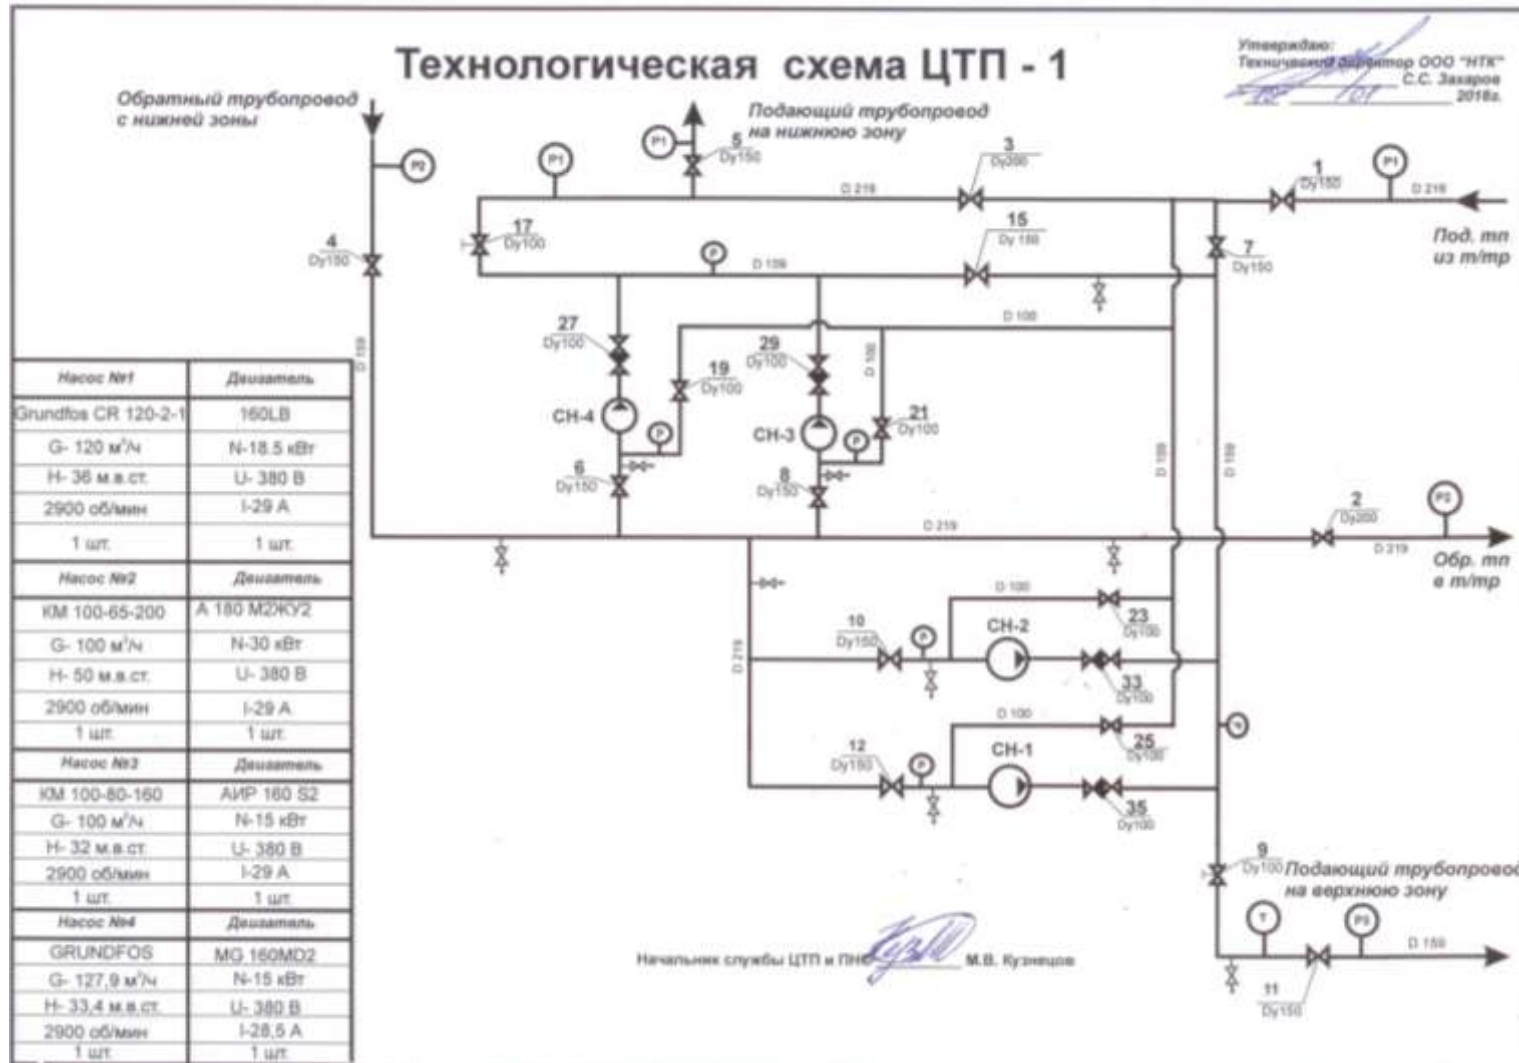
Технологическая схема ЦТП - 1

Утверждаю:
Технический директор ООО "НТК"
С.С. Захаров
2018г.

Обратный трубопровод с нижней зоны

Подающий трубопровод на нижнюю зону

P2
P1
P1
P1
5
Dy150
3
Dy200
1
Dy150
D 219
D 219
4
Dy150
17
Dy100
15
Dy 150
7
Dy150
P
D 108
Под. тп из т/тр
D 100
27
Dy100
29
Dy100
19
Dy100
21
Dy100
D 108
D 159
CH-4
CH-3
P
P
6
Dy150
8
Dy150
D 159
D 159
2
Dy200
P2
D 219
D 219
Обр. тп в т/тр
D 100
D 219
10
Dy150
P
CH-2
23
Dy100
33
Dy100
D 100
12
Dy150
P
CH-1
25
Dy100
35
Dy100
9
Dy100
Подающий трубопровод на верхнюю зону
T
P3
D 159
11
Dy150

| Насос №1 | Двигатель |
|---|---|
| Grundfos CR 120-2-1 | 160LB |
| G- 120 м³/ч | N-18.5 кВт |
| H- 36 м.в.ст. | U- 380 В |
| 2900 об/мин | I-29 A |
| 1 шт. | 1 шт. |
| Насос №2 | Двигатель |
| КМ 100-65-200 | А 180 М2ЖУ2 |
| G- 100 м³/ч | N-30 кВт |
| H- 50 м.в.ст. | U- 380 В |
| 2900 об/мин | I-29 A |
| 1 шт. | 1 шт. |
| Насос №3 | Двигатель |
| КМ 100-80-160 | АИР 160 S2 |
| G- 100 м³/ч | N-15 кВт |
| H- 32 м.в.ст. | U- 380 В |
| 2900 об/мин | I-29 A |
| 1 шт. | 1 шт. |
| Насос №4 | Двигатель |
| GRUNDFOS | MG 160MD2 |
| G- 127,9 м³/ч | N-15 кВт |
| H- 33,4 м.в.ст. | U- 380 В |
| 2900 об/мин | I-28,5 A |
| 1 шт. | 1 шт. |

Начальник службы ЦТП и ПНС М.В. Кузнецов